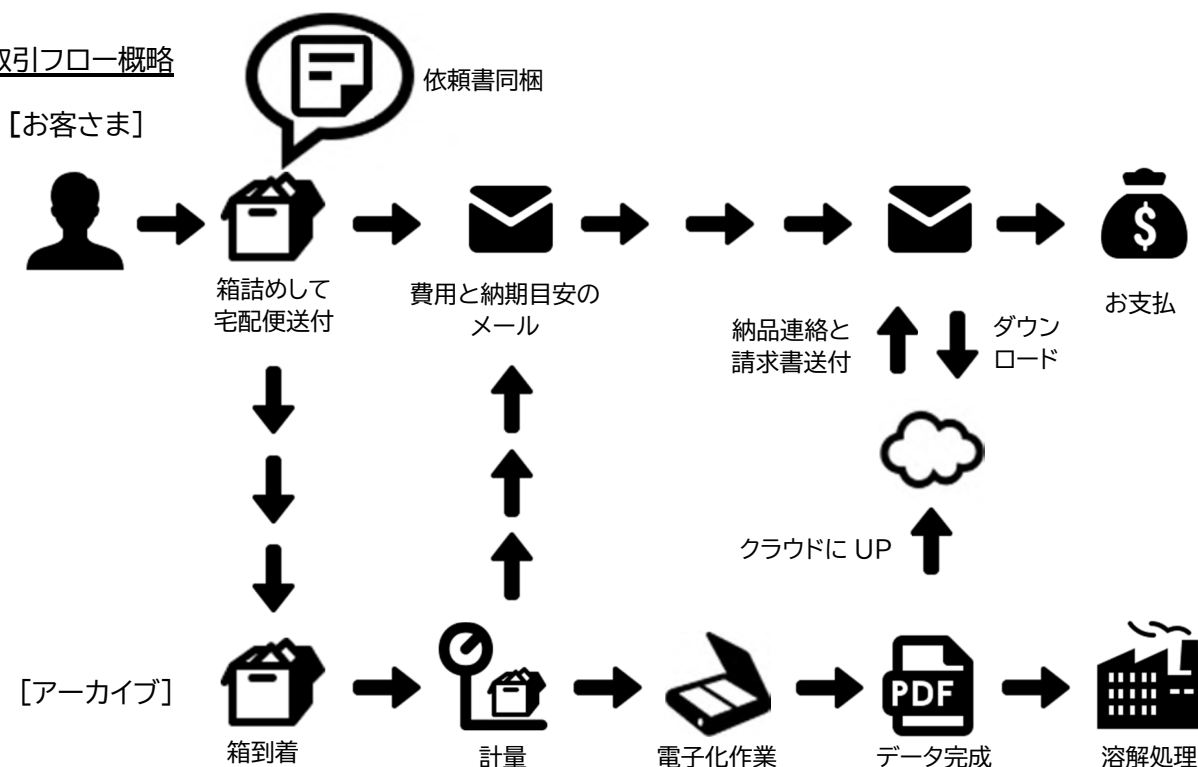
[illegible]引フロー概略

［お客さま］

依頼書同梱

箱詰めして宅配便送付

費用と納期目安のメール

納品連絡と請求書送付

ダウンロード

お支払

クラウドに UP

［アーカイブ］

箱到着

計量

電子化作業

PDF

データ完成

溶解処理